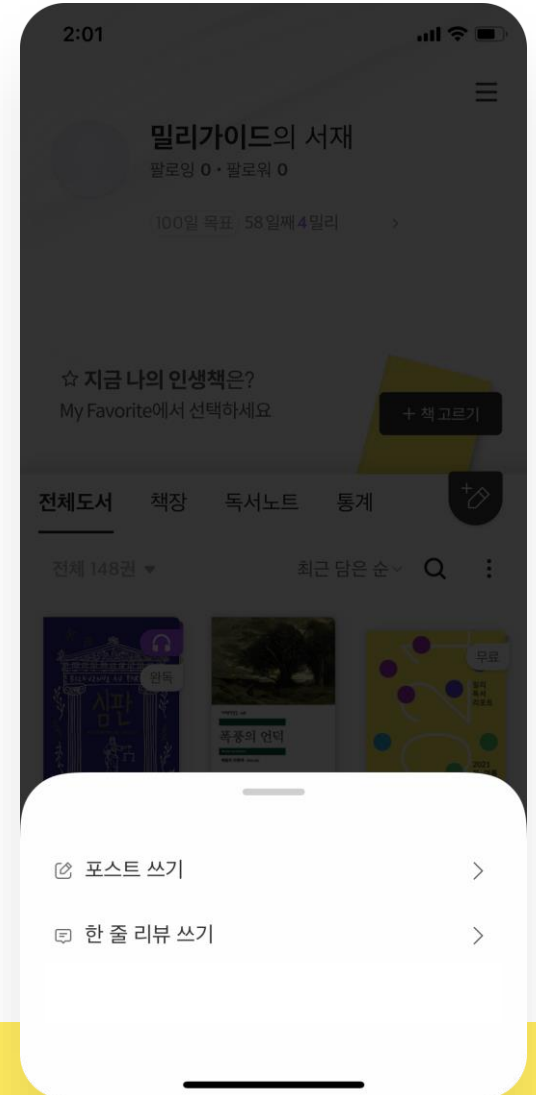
2:01

밀리가이드의 서재

팔로잉 0 · 팔로워 0

100일 목표 · 58일째 4밀리 >

☆ 지금 나의 인생책은?

My Favorite에서 선택하세요

+ 책 고르기

전체도서 책장 독서노트 통계

전체 148권 ▾

최근 담은 순

완독

심판

폭풍의 언덕

무료

포스트 쓰기 >

한 줄 리뷰 쓰기 >